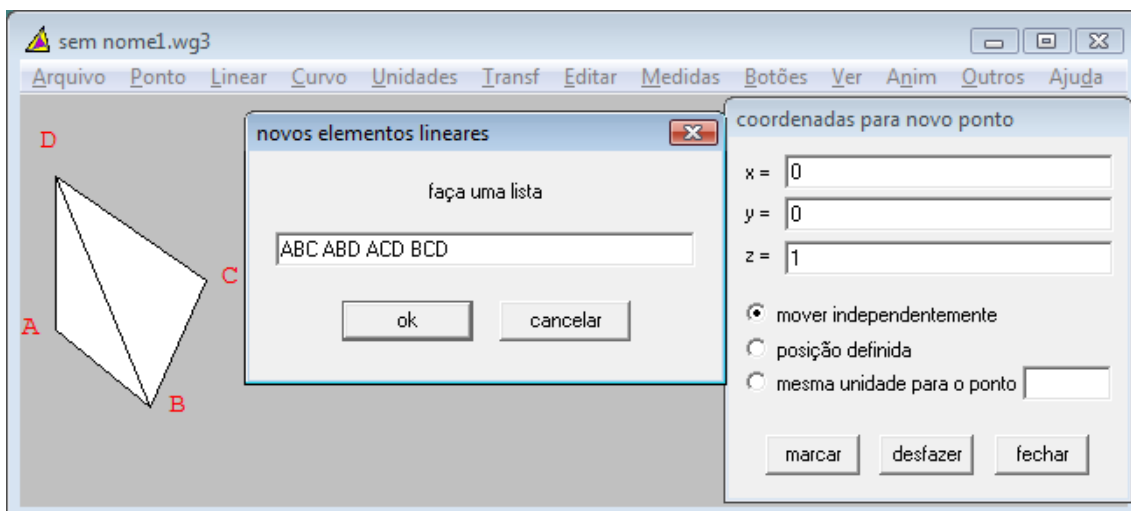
sem nome1.wg3

Arquivo Ponto Linear Curvo Unidades Transf Editar Medidas Botões Ver Anim Outros Ajuda

D

C

A

B

novos elementos lineares

faça uma lista

ABC ABD ACD BCD

ok

cancelar

coordenadas para novo ponto

x = 0

y = 0

z = 1

mover independentemente

posição definida

mesma unidade para o ponto

marcar

desfazer

fechar